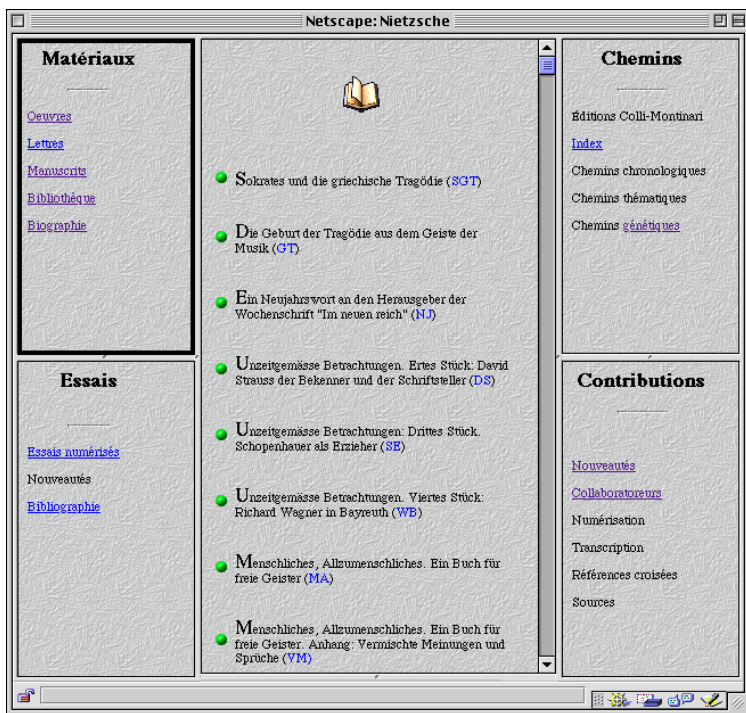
Netscape: Nietzsche

Matériaux

Oeuvres

Lettres

Manuscrits

Bibliothèque

Biographie

Essais

Essais numérisés

Nouveautés

Bibliographie

Sokrates und die griechische Tragödie (SGT)

Die Geburt der Tragödie aus dem Geiste der Musik (GT)

Ein Neujahrswort an den Herausgeber der Wochenschrift "Im neuen reich" (NJ)

Unzeitgemässe Betrachtungen. Ertes Stück: David Strauss der Bekenner und der Schriftsteller (DS)

Unzeitgemässe Betrachtungen: Drittes Stück. Schopenhauer als Erzieher (SE)

Unzeitgemässe Betrachtungen. Viertes Stück: Richard Wagner in Bayreuth (WB)

Menschliches, Allzumenschliches. Ein Buch für freie Geister (MA)

Menschliches, Allzumenschliches. Ein Buch für freie Geister. Anhang: Vermischte Meinungen und Sprüche (VM)

Chemins

Éditions Colli-Montinari

Index

Chemins chronologiques

Chemins thématiques

Chemins génétiques

Contributions

Nouveautés

Collaboratoreurs

Numérisation

Transcription

Références croisées

Sources